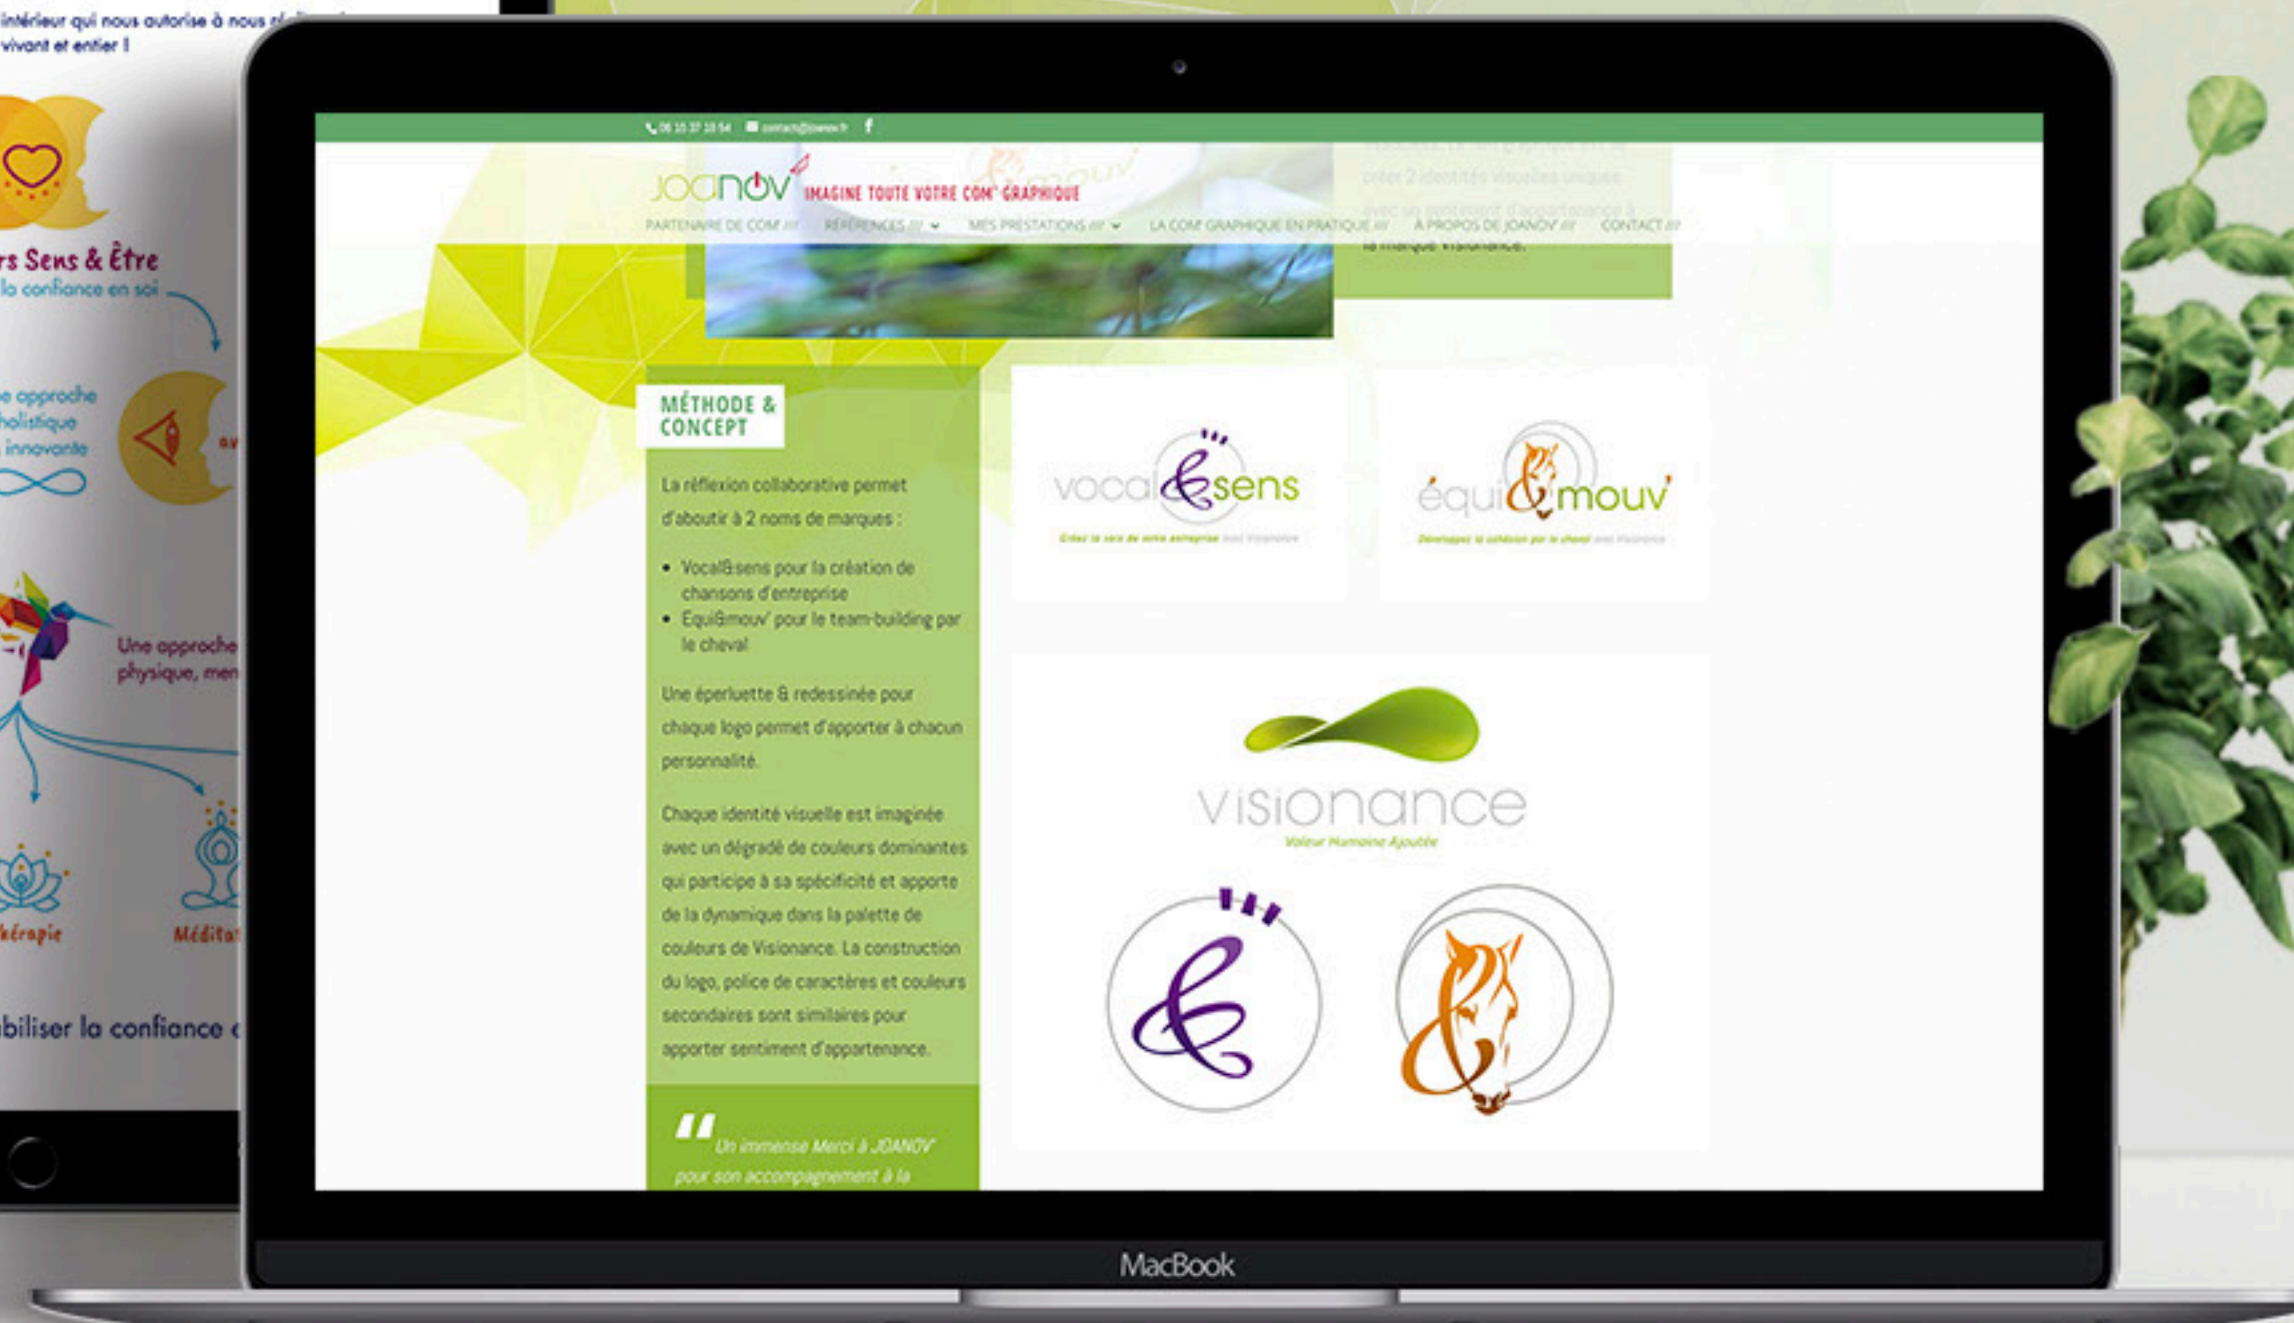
intérieur qui nous autorise à nous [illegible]
vivant et entier !

rs Sens & Être
la confiance en soi

e approche
holistique
innovante

av

Une approche
physique, men

hérapie

Médita

biliser la confiance

06 15 37 10 54 contact@joanov.fr f

JOANOV IMAGINE TOUTE VOTRE COM' GRAPHIQUE

PARTENAIRE DE COM' /// RÉFÉRENCES /// MES PRESTATIONS /// LA COM' GRAPHIQUE EN PRATIQUE /// À PROPOS DE JOANOV /// CONTACT ///

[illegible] créer 2 identités visuelles uniques avec un sentiment d'appartenance à la marque Visionance.

MÉTHODE & CONCEPT

La réflexion collaborative permet d'aboutir à 2 noms de marques :

• Vocal&sens pour la création de chansons d'entreprise
• Equi&mouv' pour le team-building par le cheval

Une éperluette & redessinée pour chaque logo permet d'apporter à chacun personnalité.

Chaque identité visuelle est imaginée avec un dégradé de couleurs dominantes qui participe à sa spécificité et apporte de la dynamique dans la palette de couleurs de Visionance. La construction du logo, police de caractères et couleurs secondaires sont similaires pour apporter sentiment d'appartenance.

"Un immense Merci à JOANOV pour son accompagnement à la

vocal&sens
Créez la voix de votre entreprise avec Visionance

équi&mouv'
Développez la cohésion par le cheval avec Visionance

visionance
Valeur Humaine Ajoutée

MacBook